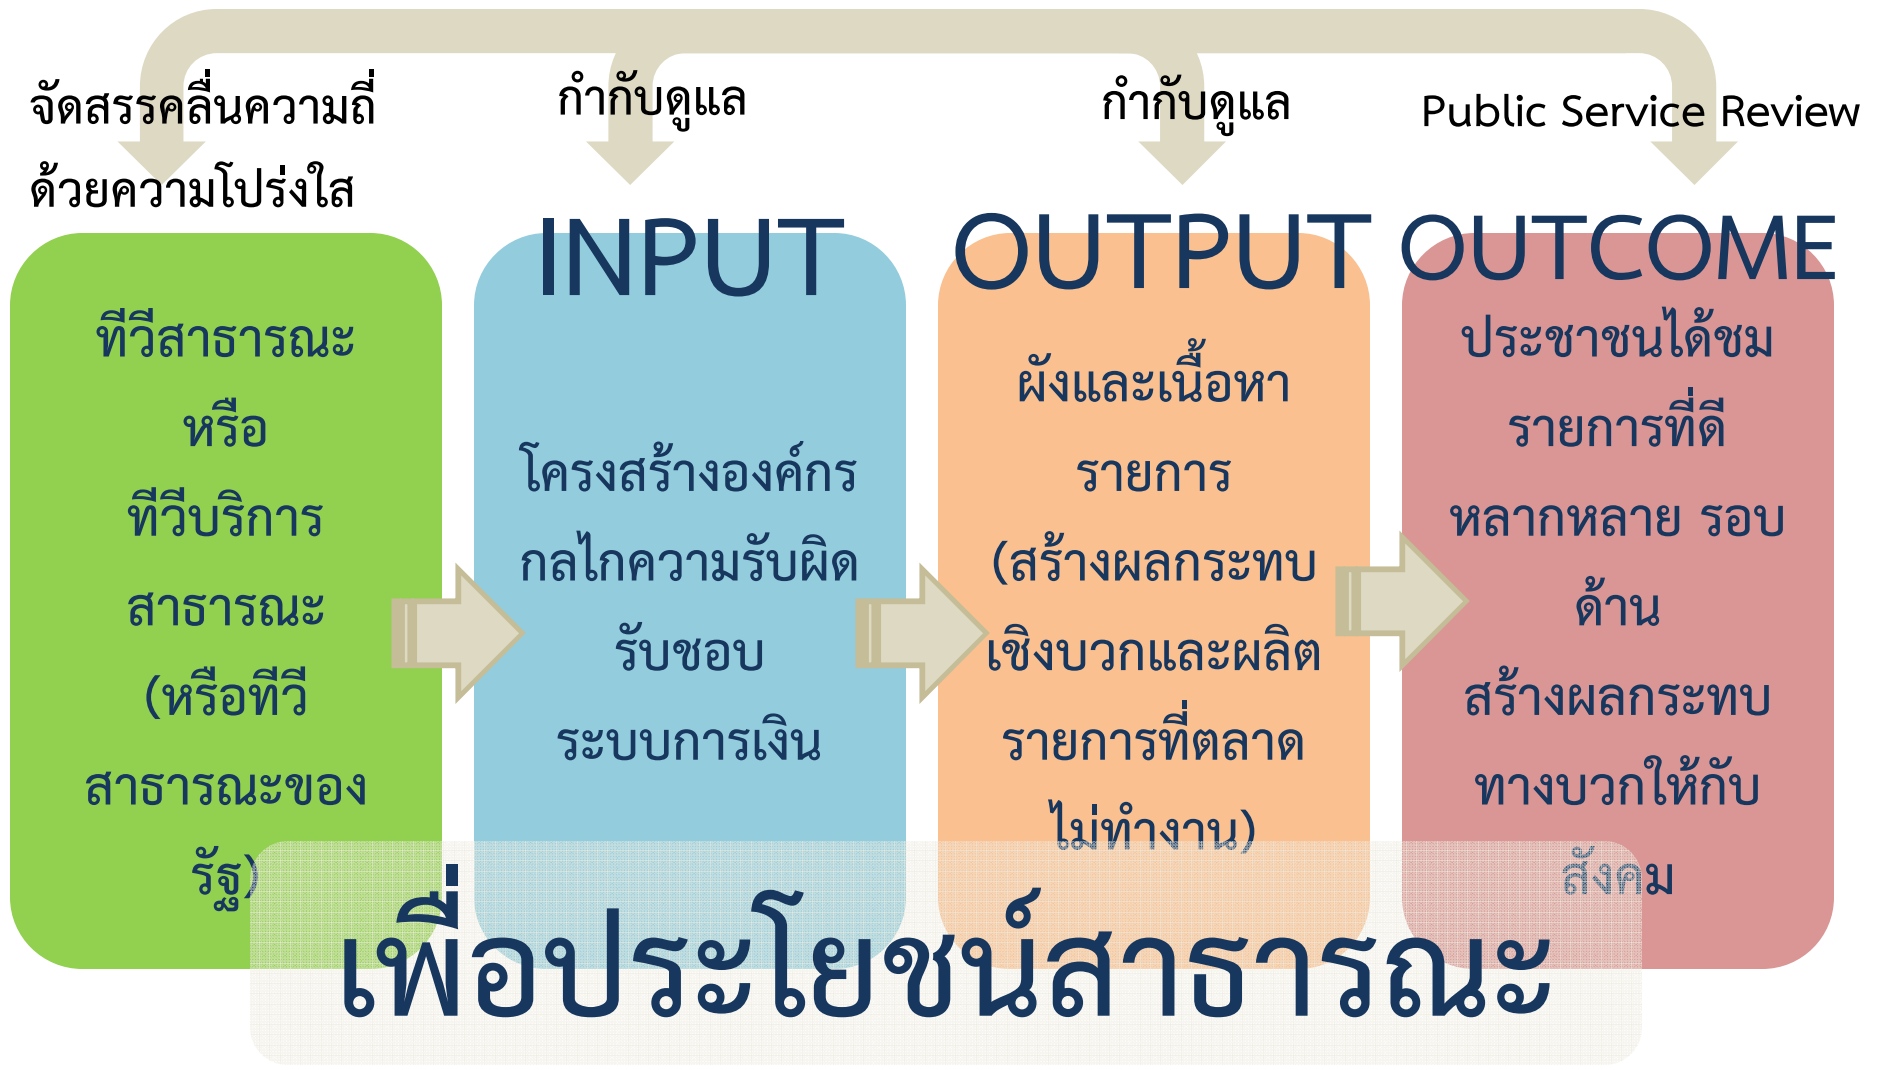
จัดสรรคลื่นความถี่ด้วยความโปร่งใส

กำกับดูแล

กำกับดูแล

Public Service Review

ทีวีสาธารณะ หรือ ทีวีบริการสาธารณะ (หรือทีวีสาธารณะของรัฐ)

INPUT

โครงสร้างองค์กร กลไกความรับผิดรับชอบ ระบบการเงิน

OUTPUT

ผังและเนื้อหารายการ (สร้างผลกระทบเชิงบวกและผลิตรายการที่ตลาดไม่ทำงาน)

OUTCOME

ประชาชนได้ชมรายการที่ดี หลากหลาย รอบด้าน สร้างผลกระทบทางบวกให้กับสังคม

เพื่อประโยชน์สาธารณะ